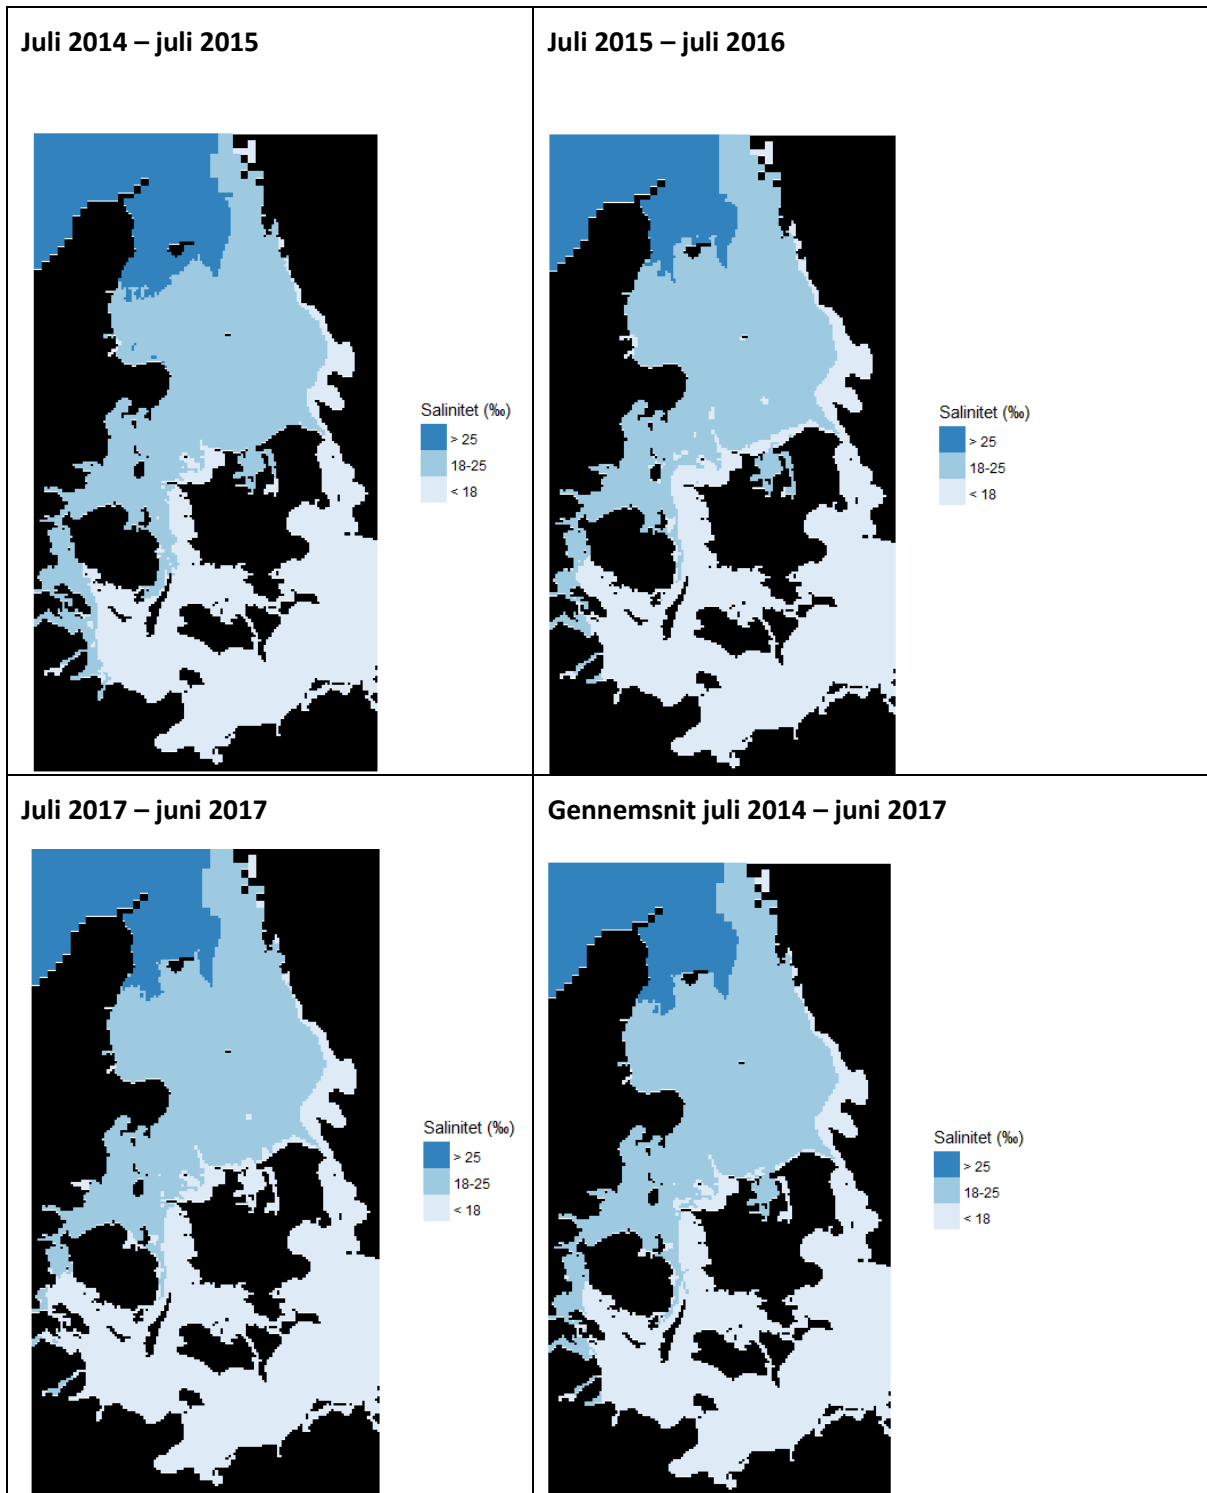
| Juli 2014 – juli 2015<br>Salinitet (‰)<br>> 25<br>18-25<br>< 18 | Juli 2015 – juli 2016<br>Salinitet (‰)<br>> 25<br>18-25<br>< 18 |
|---|---|
| Juli 2017 – juni 2017<br>Salinitet (‰)<br>> 25<br>18-25<br>< 18 | Gennemsnit juli 2014 – juni 2017<br>Salinitet (‰)<br>> 25<br>18-25<br>< 18 |